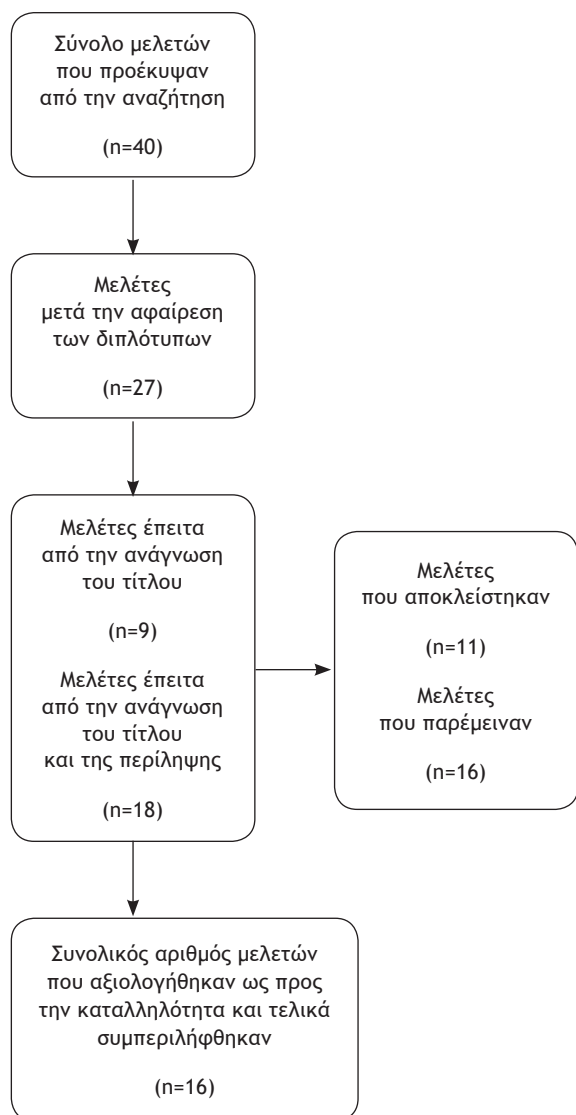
Σύνολο μελετών
που προέκυψαν
από την αναζήτηση

(n=40)

Μελέτες
μετά την αφαίρεση
των διπλότυπων

(n=27)

Μελέτες έπειτα
από την ανάγνωση
του τίτλου

(n=9)

Μελέτες έπειτα
από την ανάγνωση
του τίτλου
και της περίληψης

(n=18)

Μελέτες
που αποκλείστηκαν

(n=11)

Μελέτες
που παρέμειναν

(n=16)

Συνολικός αριθμός μελετών
που αξιολογήθηκαν ως προς
την καταλληλότητα και τελικά
συμπεριλήφθηκαν

(n=16)